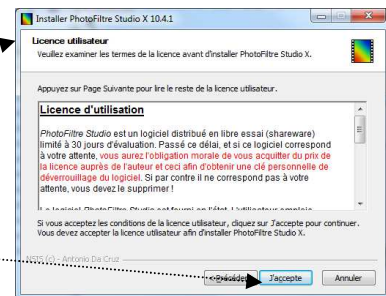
Installer PhotoFiltre Studio X 10.4.1

Licence utilisateur

Veuillez examiner les termes de la licence avant d'installer PhotoFiltre Studio X.

Appuyez sur Page Suivante pour lire le reste de la licence utilisateur.

Licence d'utilisation

PhotoFiltre Studio est un logiciel distribué en libre essai (shareware) limité à 30 jours d'évaluation. Passé ce délai, et si ce logiciel correspond à votre attente, vous avez l'obligation morale de vous acquitter du prix de la licence auprès de l'auteur et ceci afin d'obtenir une clé personnelle de déverrouillage du logiciel. Si par contre il ne correspond pas à votre attente, vous devez le supprimer !

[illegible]

Si vous acceptez les conditions de la licence utilisateur, cliquez sur J'accepte pour continuer. Vous devez accepter la licence utilisateur afin d'installer PhotoFiltre Studio X.

NSIS (c) - Antonio Da Cruz

< Précédent   J'accepte   Annuler